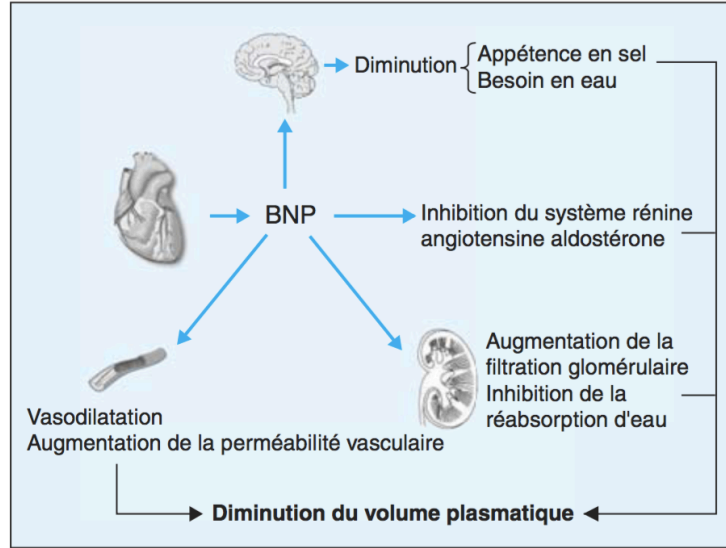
Diminution Appétence en sel
Besoin en eau

BNP

Inhibition du système rénine angiotensine aldostérone

Augmentation de la filtration glomérulaire
Inhibition de la réabsorption d'eau

Vasodilatation
Augmentation de la perméabilité vasculaire

Diminution du volume plasmatique